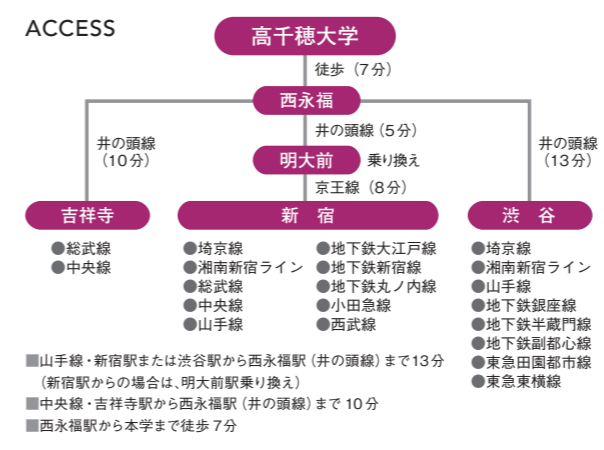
ACCESS

高千穂大学

徒歩（7分）

西永福

井の頭線（10分）

井の頭線（5分）

井の頭線（13分）

明大前

乗り換え

京王線（8分）

吉祥寺

●総武線
●中央線

新　宿

●埼京線
●湘南新宿ライン
●総武線
●中央線
●山手線

●地下鉄大江戸線
●地下鉄新宿線
●地下鉄丸ノ内線
●小田急線
●西武線

渋　谷

●埼京線
●湘南新宿ライン
●山手線
●地下鉄銀座線
●地下鉄半蔵門線
●地下鉄副都心線
●東急田園都市線
●東急東横線

■山手線・新宿駅または渋谷駅から西永福駅（井の頭線）まで13分
（新宿駅からの場合は、明大前駅乗り換え）
■中央線・吉祥寺駅から西永福駅（井の頭線）まで 10分
■西永福駅から本学まで徒歩 7分